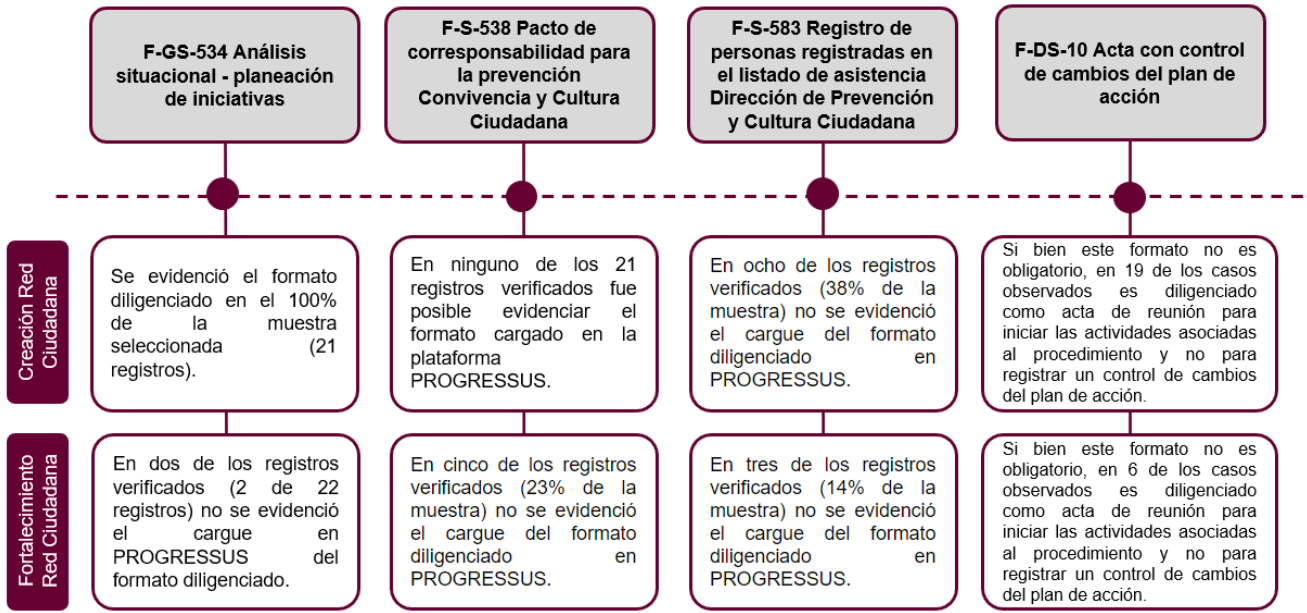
F-GS-534 Análisis situacional - planeación de iniciativas

F-S-538 Pacto de corresponsabilidad para la prevención Convivencia y Cultura Ciudadana

F-S-583 Registro de personas registradas en el listado de asistencia Dirección de Prevención y Cultura Ciudadana

F-DS-10 Acta con control de cambios del plan de acción

Creación Red Ciudadana

Se evidenció el formato diligenciado en el 100% de la muestra seleccionada (21 registros).

En ninguno de los 21 registros verificados fue posible evidenciar el formato cargado en la plataforma PROGRESSUS.

En ocho de los registros verificados (38% de la muestra) no se evidenció el cargue del formato diligenciado en PROGRESSUS.

Si bien este formato no es obligatorio, en 19 de los casos observados es diligenciado como acta de reunión para iniciar las actividades asociadas al procedimiento y no para registrar un control de cambios del plan de acción.

Fortalecimiento Red Ciudadana

En dos de los registros verificados (2 de 22 registros) no se evidenció el cargue en PROGRESSUS del formato diligenciado.

En cinco de los registros verificados (23% de la muestra) no se evidenció el cargue del formato diligenciado en PROGRESSUS.

En tres de los registros verificados (14% de la muestra) no se evidenció el cargue del formato diligenciado en PROGRESSUS.

Si bien este formato no es obligatorio, en 6 de los casos observados es diligenciado como acta de reunión para iniciar las actividades asociadas al procedimiento y no para registrar un control de cambios del plan de acción.